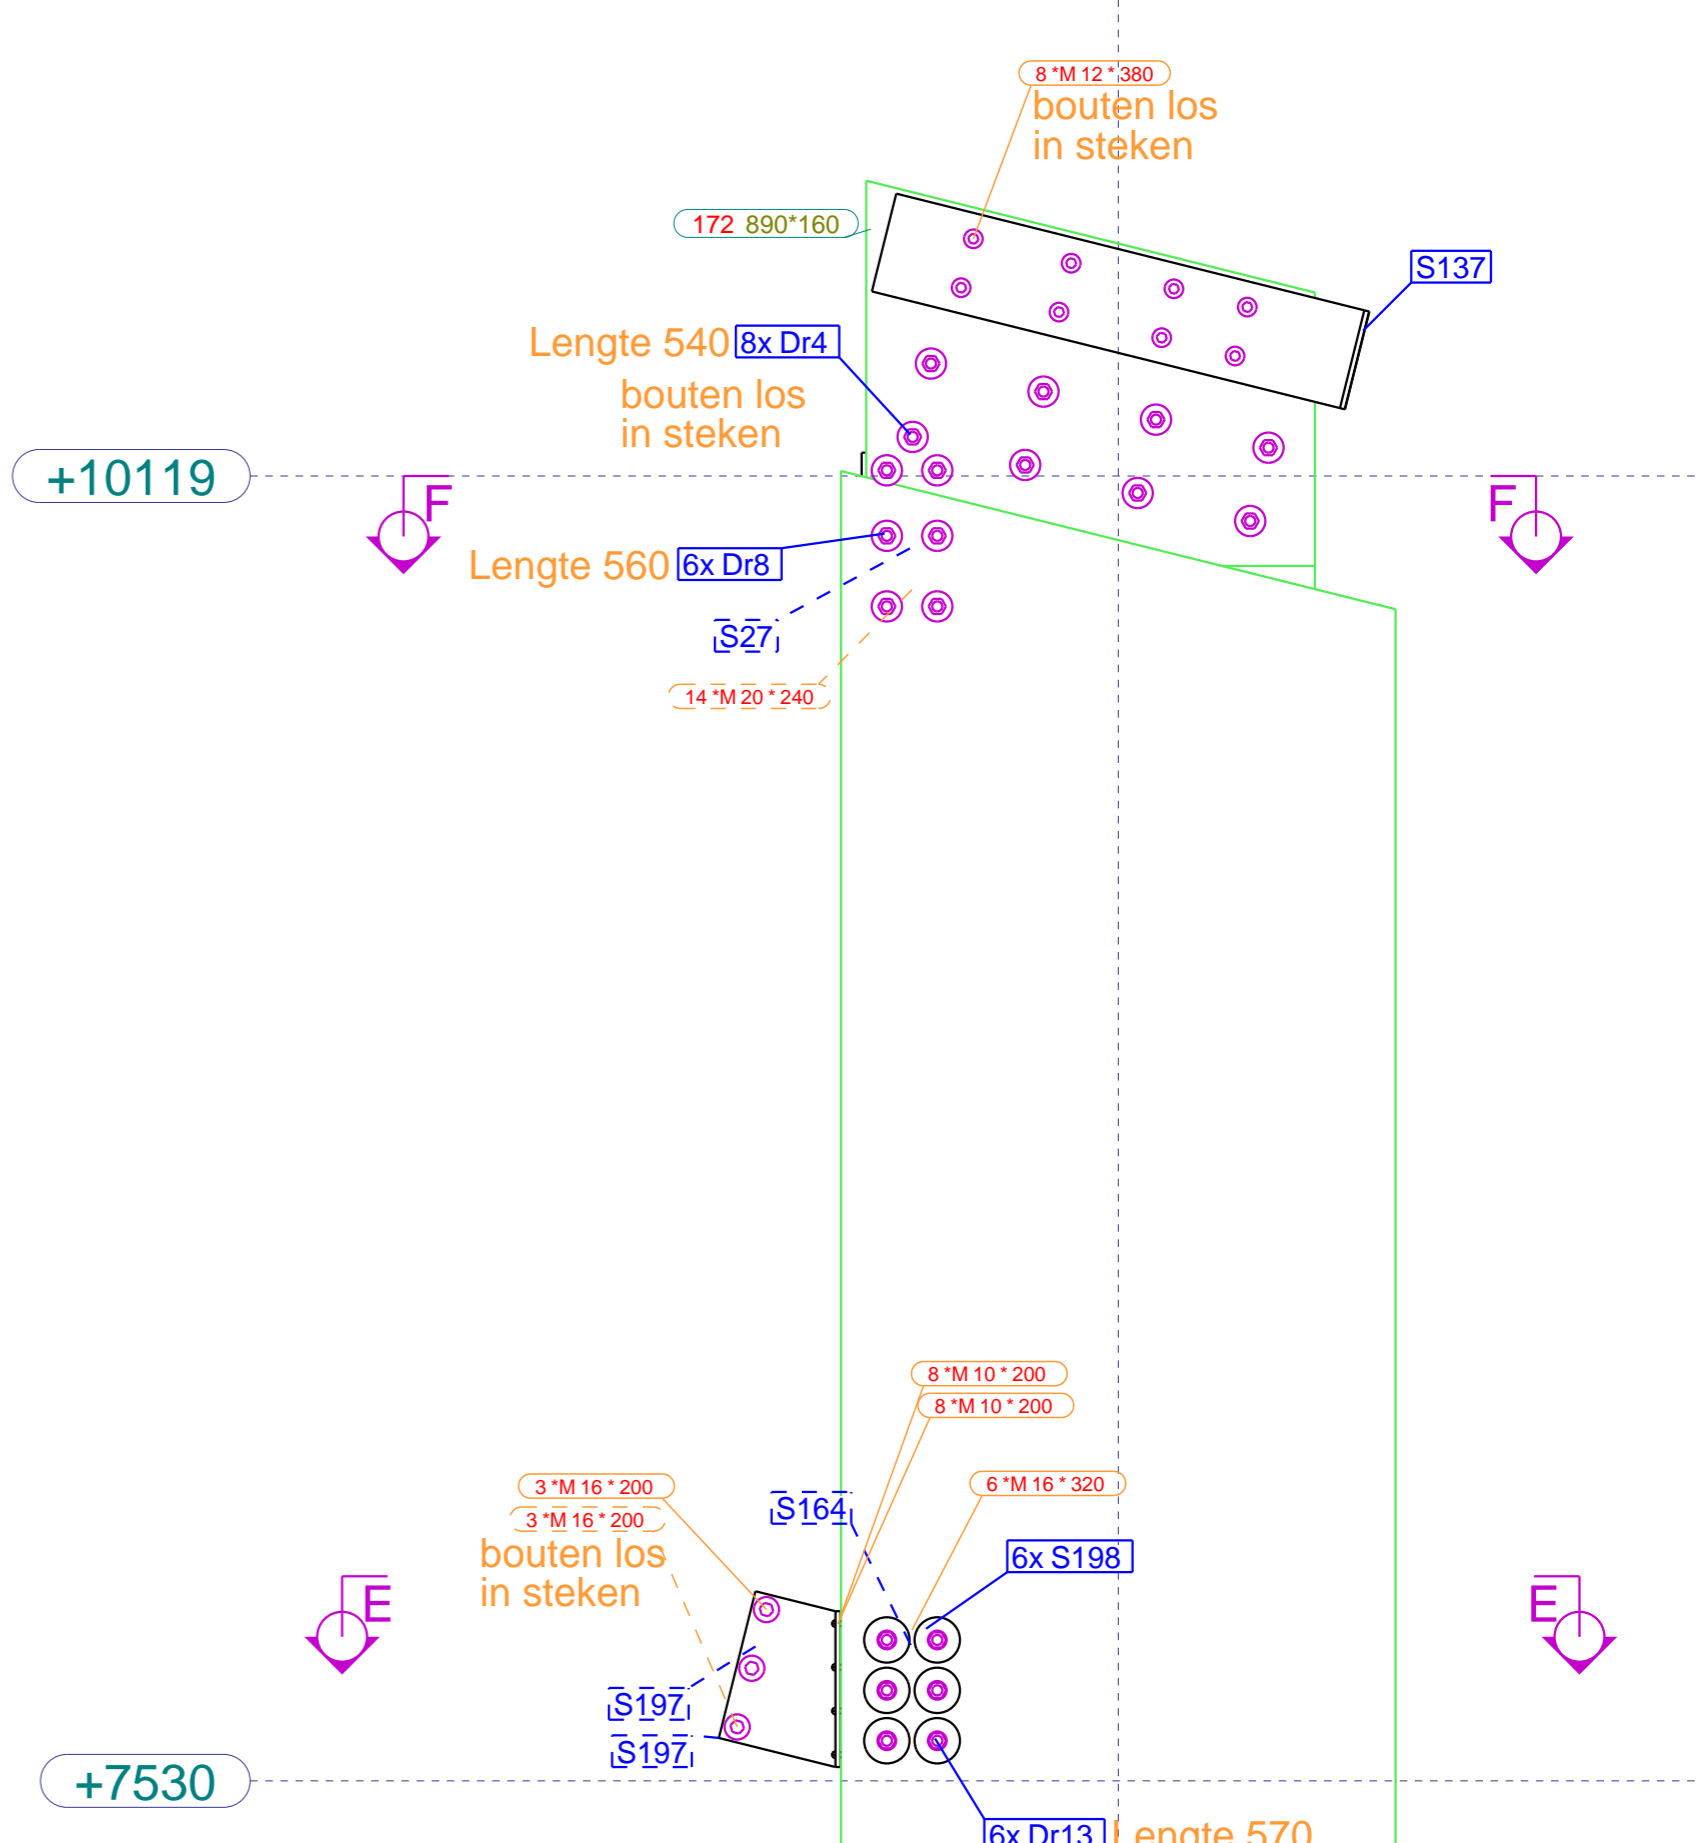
8 *M 12 * 380
bouten los
in steken

172 890*160

S137

Lengte 540 8x Dr4
bouten los
in steken

+10119

F

F

Lengte 560 6x Dr8

S27

14 *M 20 * 240

8 *M 10 * 200
8 *M 10 * 200

3 *M 16 * 200
3 *M 16 * 200
bouten los
in steken

S164

6 *M 16 * 320

6x S198

E

E

S197
S197

+7530

6x Dr13 Lengte 570